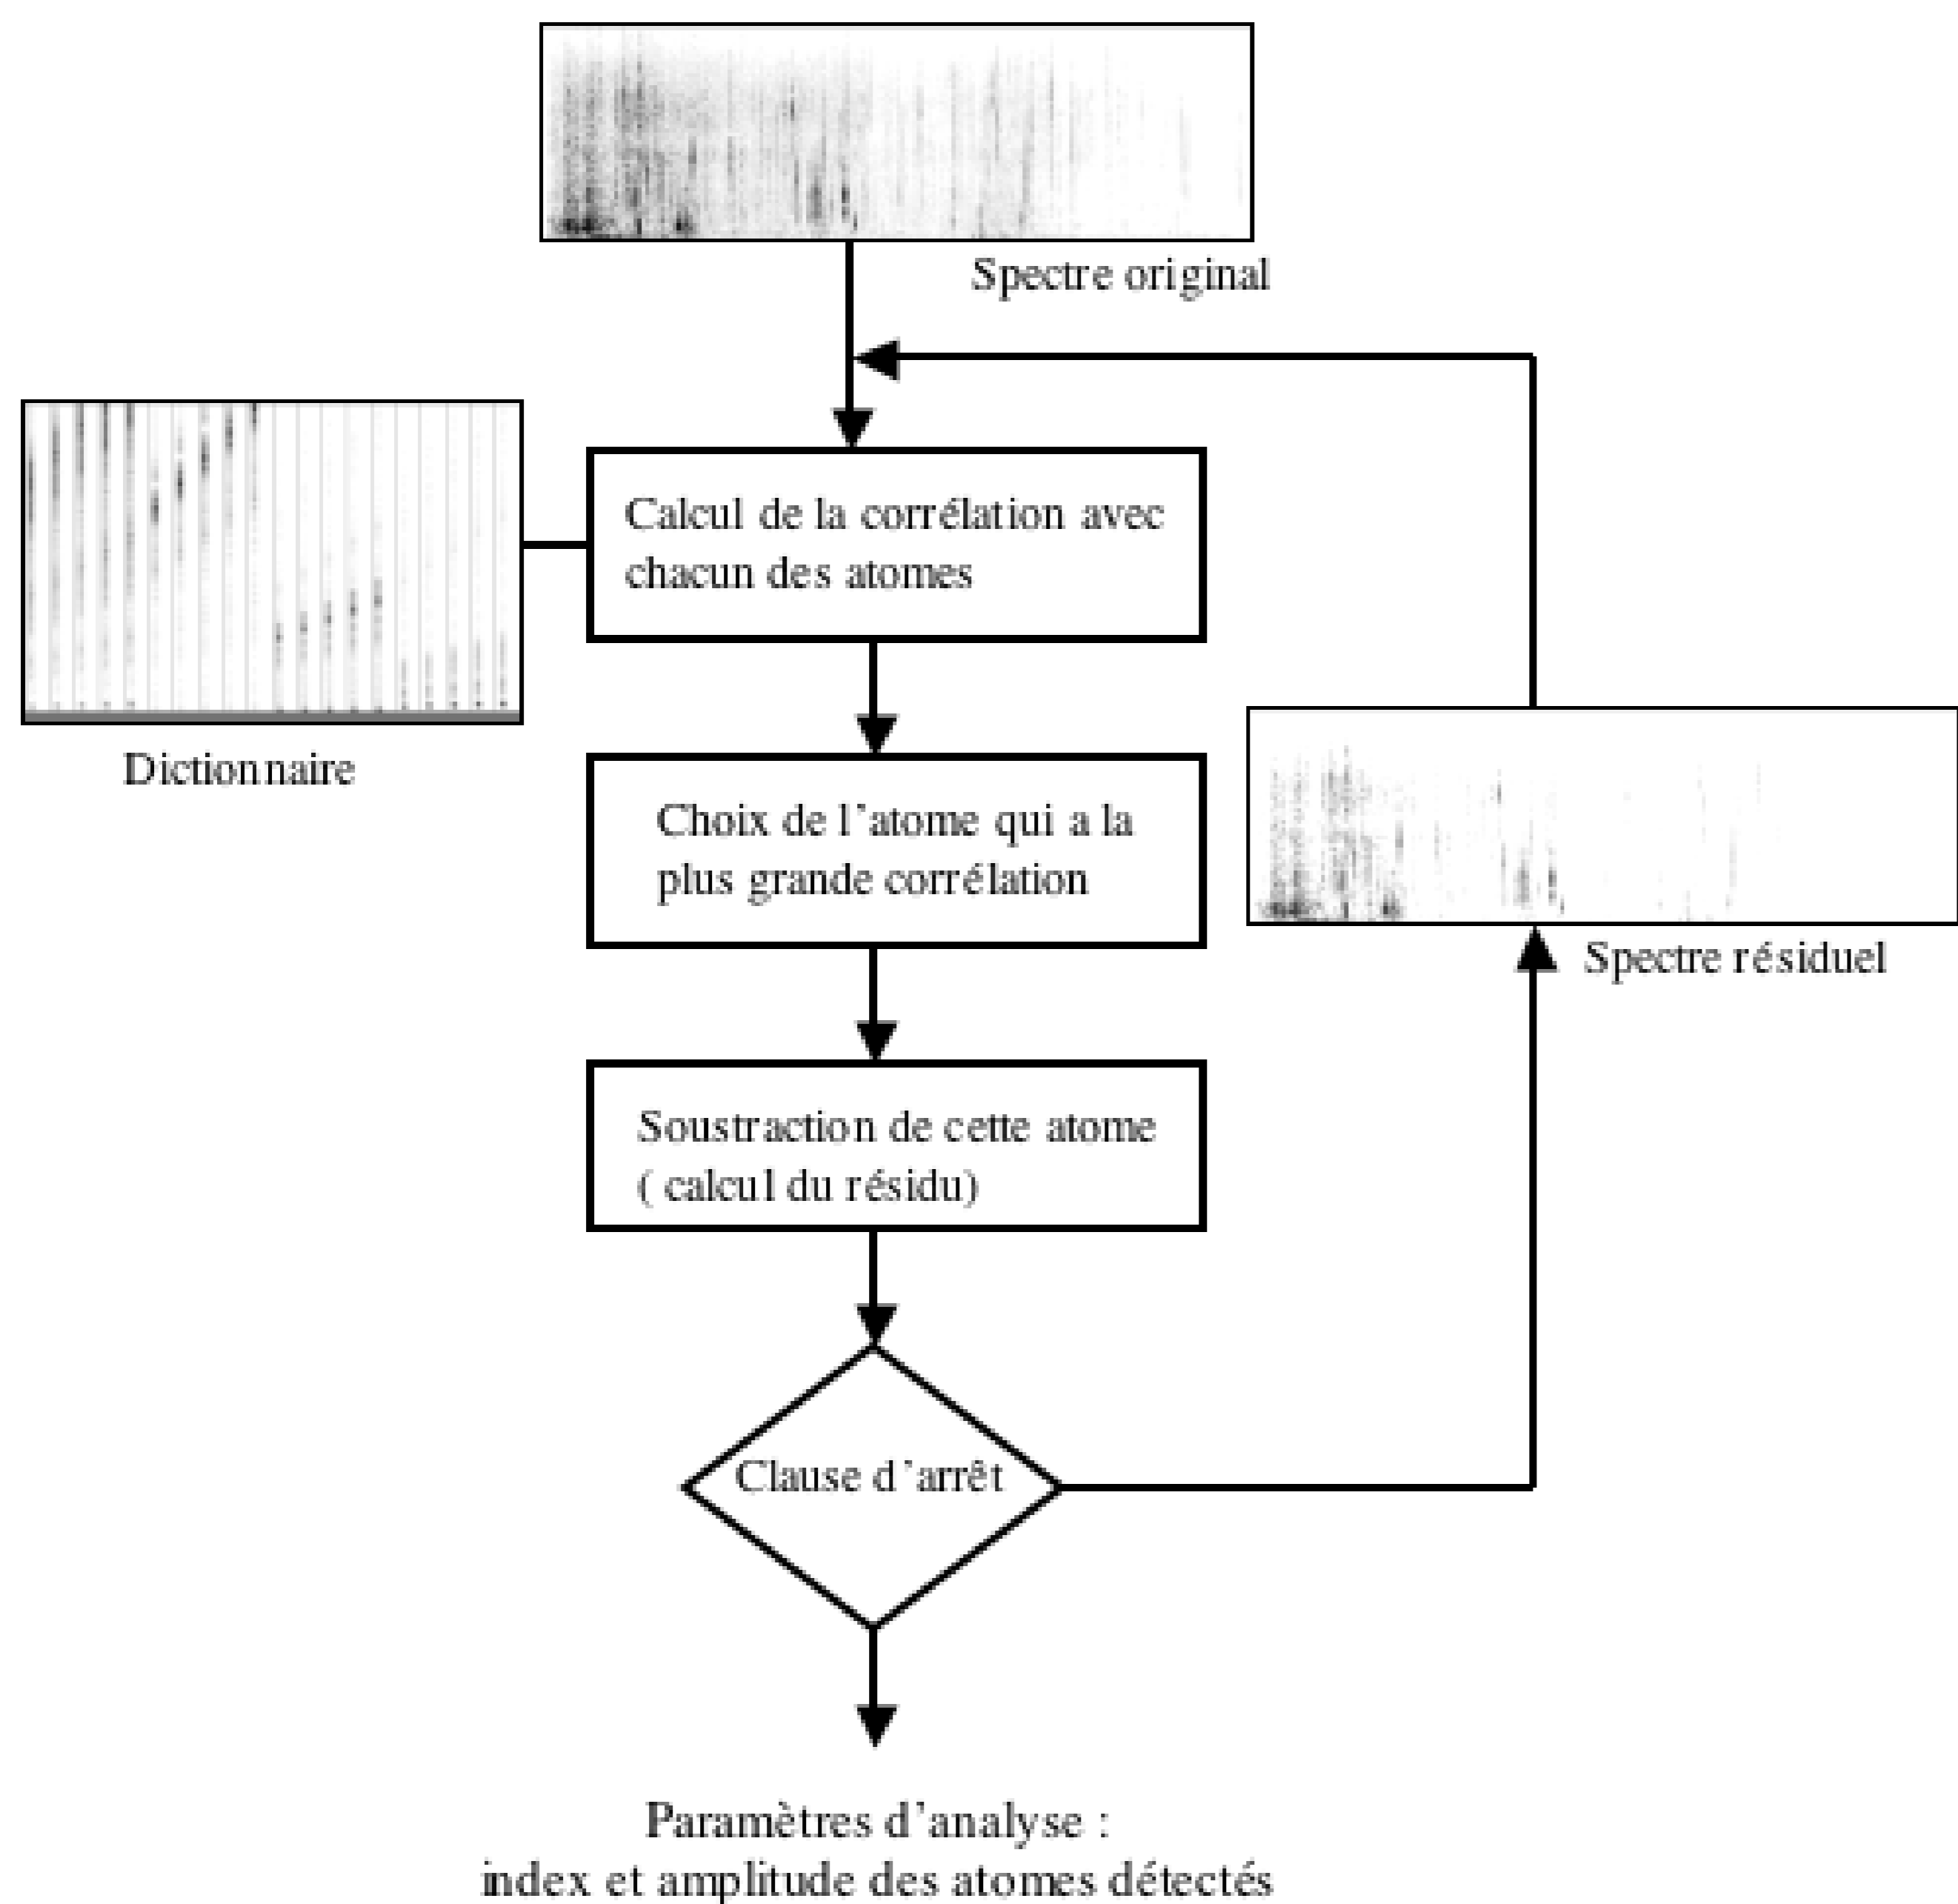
Spectre original

Dictionnaire

Calcul de la corrélation avec chacun des atomes

Choix de l'atome qui a la plus grande corrélation

Spectre résiduel

Soustraction de cette atome ( calcul du résidu)

Clause d'arrêt

Paramètres d'analyse : index et amplitude des atomes détectés